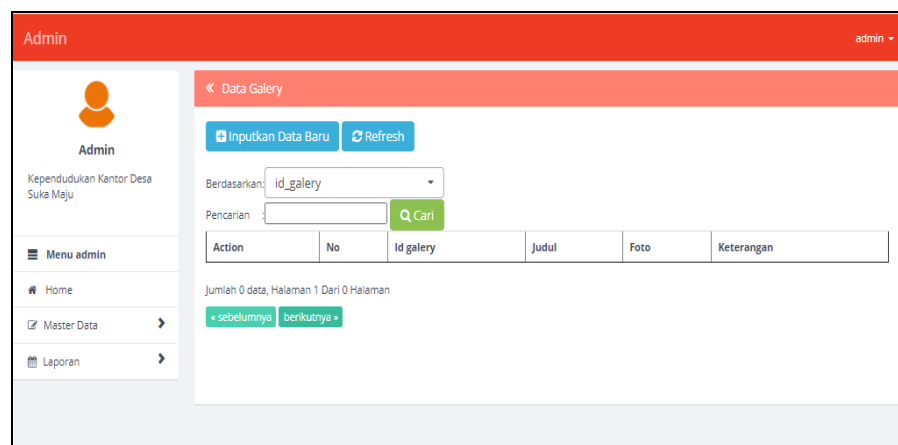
Admin

admin

Admin

Kependudukan Kantor Desa Suka Maju

Menu admin

Home

Master Data

Laporan

« Data Galery

Inputkan Data Baru

Refresh

Berdasarkan: id_galery

Pencarian :

Cari

| Action | No | Id galery | Judul | Foto | Keterangan |
|---|---|---|---|---|---|

Jumlah 0 data, Halaman 1 Dari 0 Halaman

« sebelumnya

berikutnya »